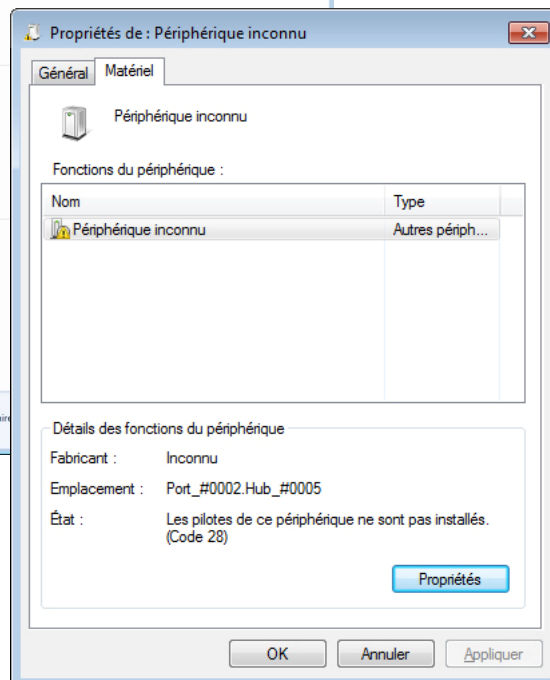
Propriétés de : Périphérique inconnu

Général | Matériel

Périphérique inconnu

Fonctions du périphérique :

| Nom | Type |
|---|---|
| Périphérique inconnu | Autres périph... |

Détails des fonctions du périphérique

Fabricant : Inconnu

Emplacement : Port_#0002.Hub_#0005

État : Les pilotes de ce périphérique ne sont pas installés. (Code 28)

Propriétés

OK | Annuler | Appliquer